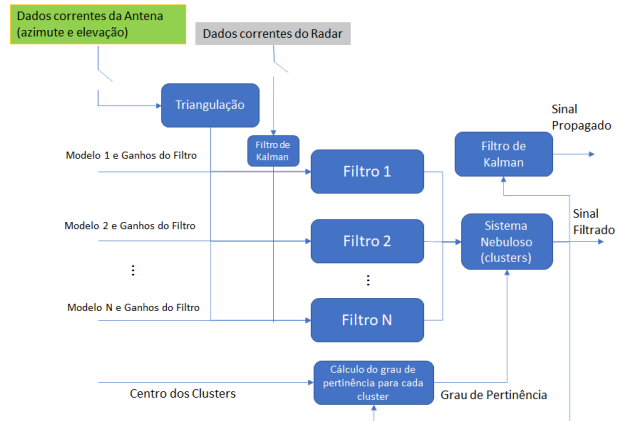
Dados correntes da Antena (azimute e elevação)

Dados correntes do Radar

Triangulação

Filtro de Kalman

Modelo 1 e Ganhos do Filtro

Filtro 1

Modelo 2 e Ganhos do Filtro

Filtro 2

⋮

⋮

Modelo N e Ganhos do Filtro

Filtro N

Filtro de Kalman

Sinal Propagado

Sistema Nebuloso (clusters)

Sinal Filtrado

Centro dos Clusters

Cálculo do grau de pertinência para cada cluster

Grau de Pertinência